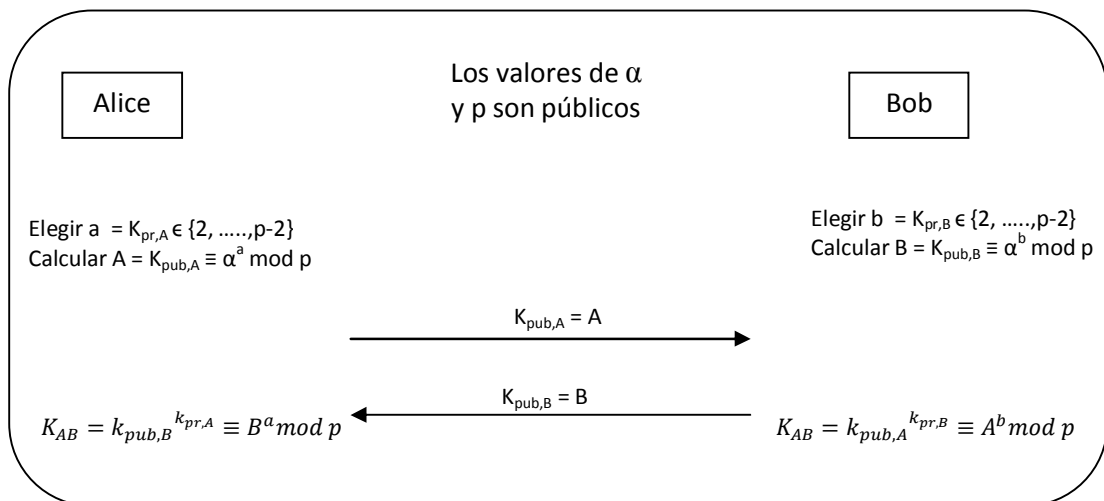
Alice

Los valores de $\alpha$ y p son públicos

Bob

Elegir a = $K_{pr,A} \in \{2, .....,p-2\}$
Calcular A = $K_{pub,A} \equiv \alpha^a$ mod p

Elegir b = $K_{pr,B} \in \{2, .....,p-2\}$
Calcular B = $K_{pub,B} \equiv \alpha^b$ mod p

$K_{pub,A}$ = A

$K_{pub,B}$ = B

$K_{AB} = {k_{pub,B}}^{k_{pr,A}} \equiv B^a mod\ p$

$K_{AB} = {k_{pub,A}}^{k_{pr,B}} \equiv A^b mod\ p$